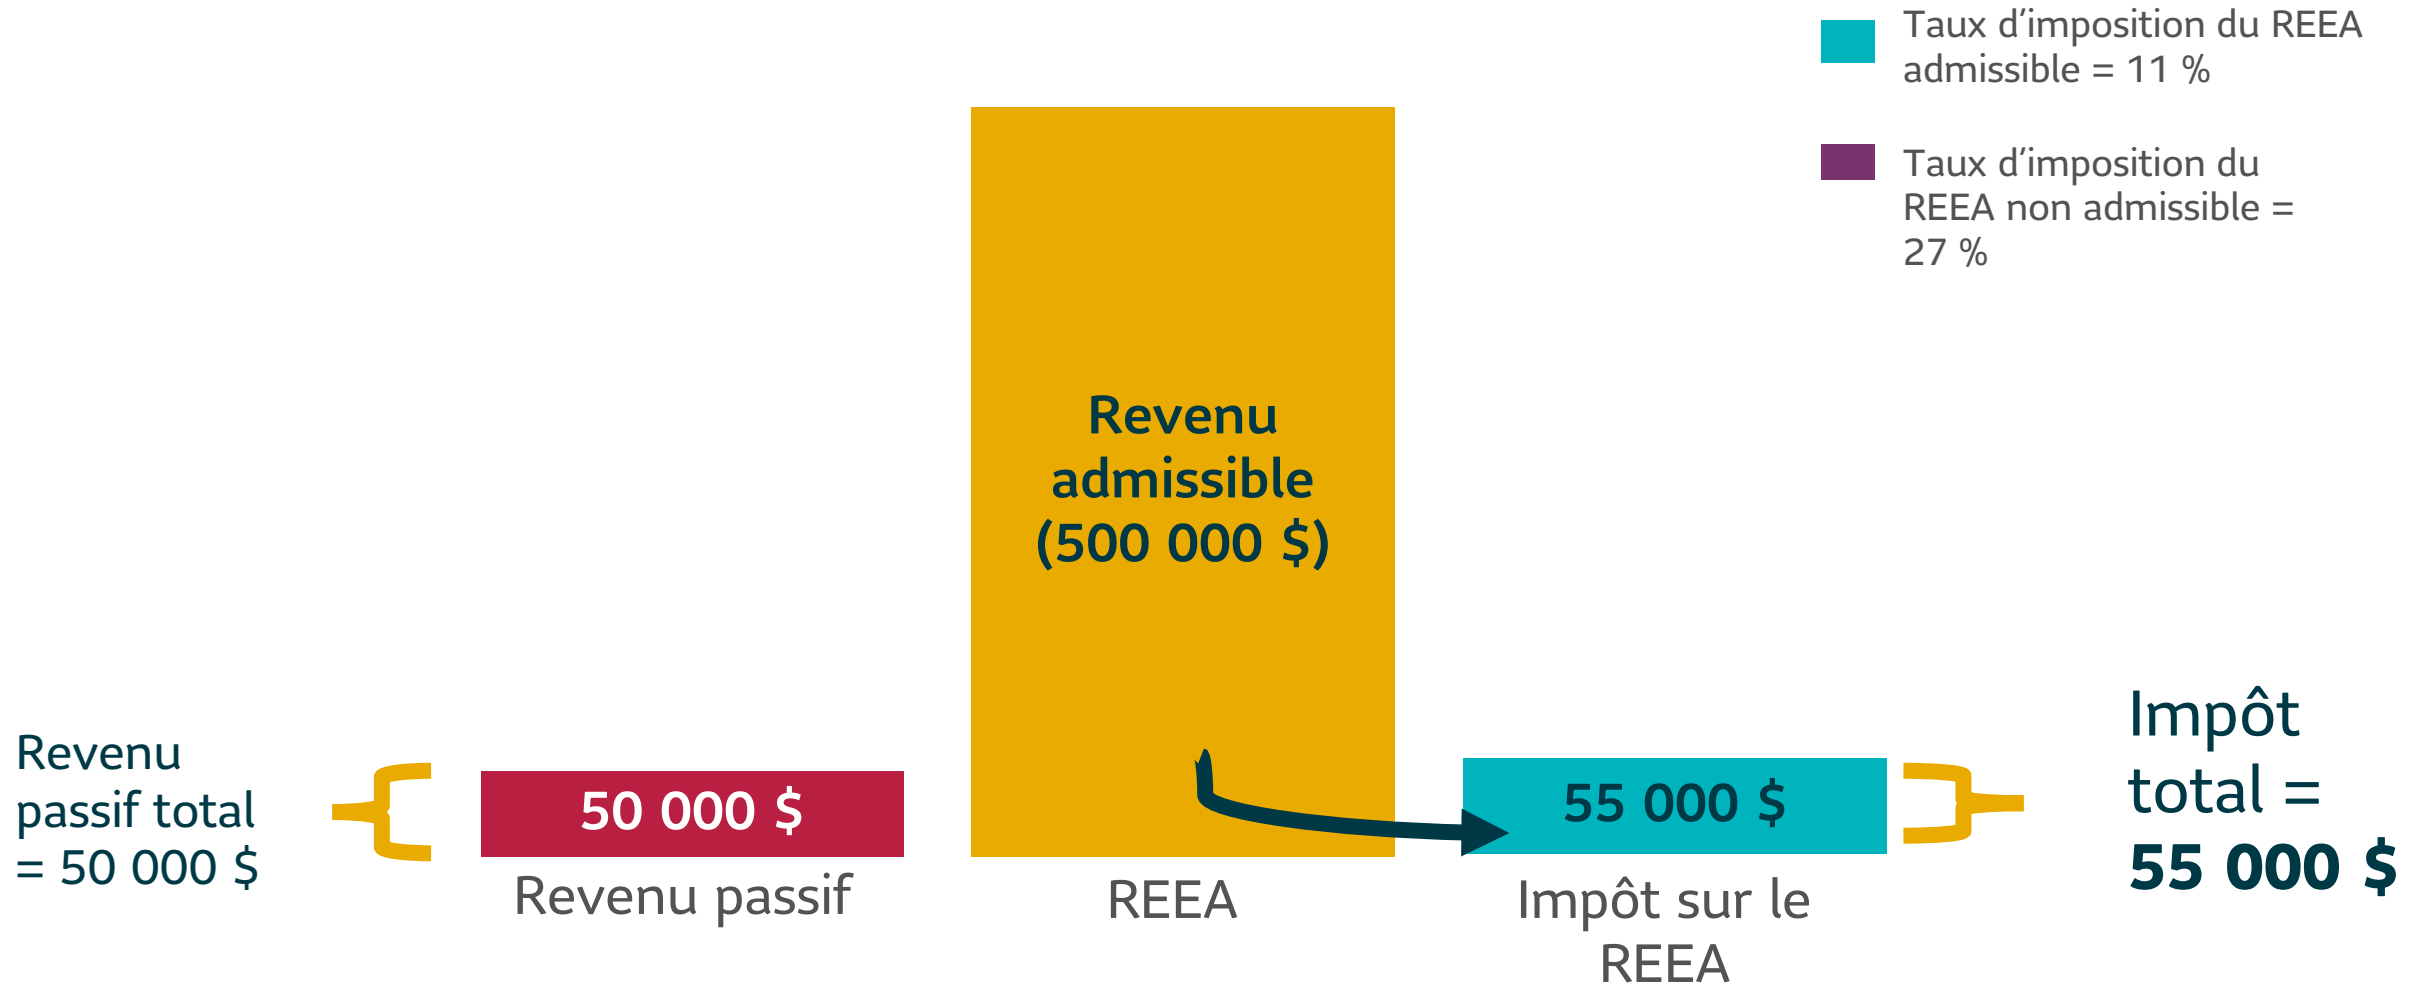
Taux d’imposition du REEA admissible = 11 %

Taux d’imposition du REEA non admissible = 27 %

Revenu admissible (500 000 $)

Revenu passif total = 50 000 $

50 000 $

Revenu passif

REEA

55 000 $

Impôt sur le REEA

Impôt total = 55 000 $